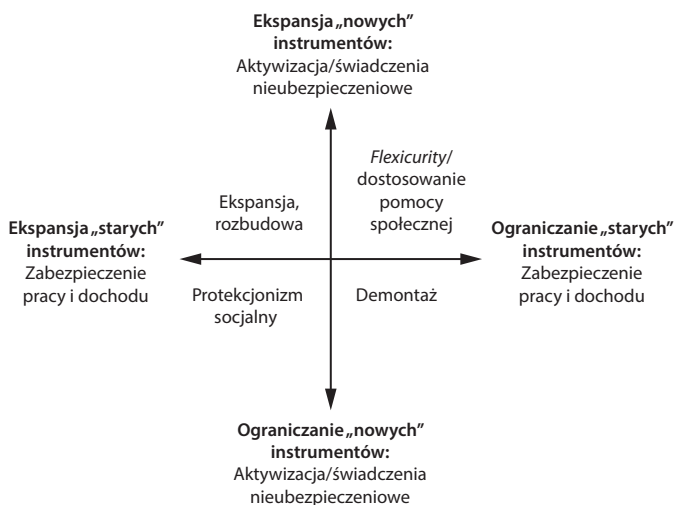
**Ekspansja „nowych” instrumentów:**
Aktywizacja/świadczenia nieubezpieczeniowe

Ekspansja, rozbudowa

*Flexicurity*/ dostosowanie pomocy społecznej

**Ekspansja „starych” instrumentów:**
Zabezpieczenie pracy i dochodu

**Ograniczanie „starych” instrumentów:**
Zabezpieczenie pracy i dochodu

Protekcjonizm socjalny

Demontaż

**Ograniczanie „nowych” instrumentów:**
Aktywizacja/świadczenia nieubezpieczeniowe